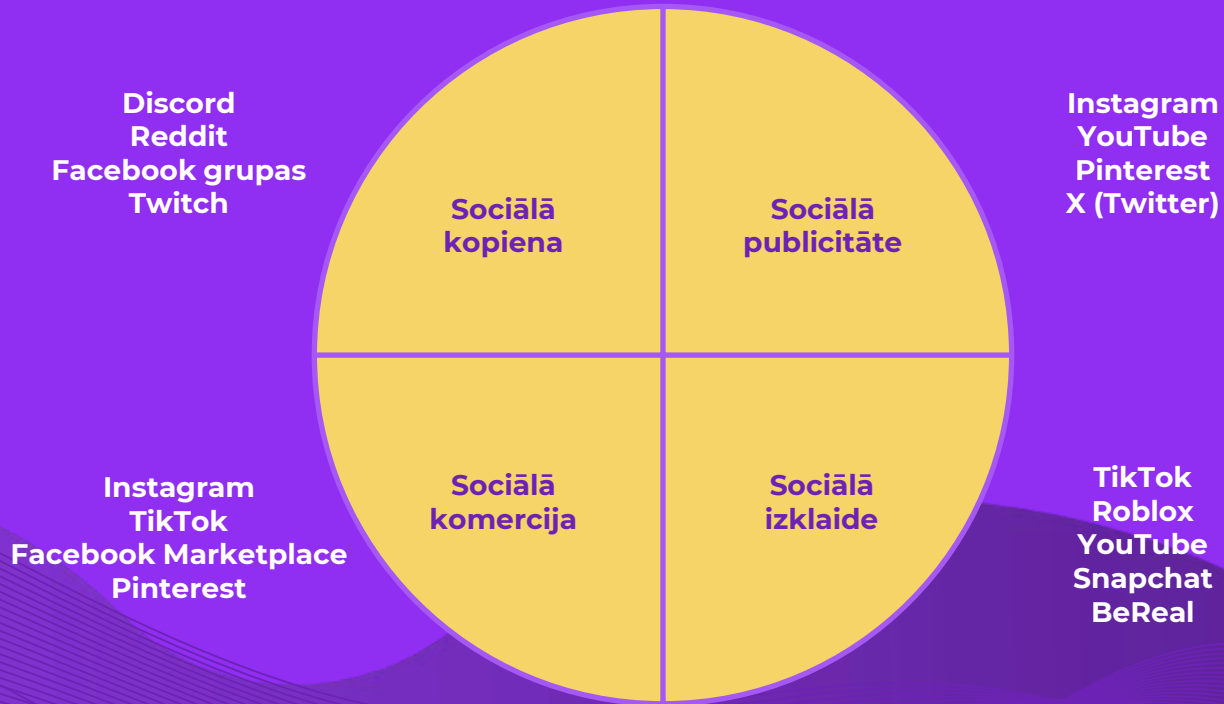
Discord
Reddit
Facebook grupas
Twitch

Sociālā kopiena

Sociālā publicitāte

Instagram
YouTube
Pinterest
X (Twitter)

Instagram
TikTok
Facebook Marketplace
Pinterest

Sociālā komercija

Sociālā izklaide

TikTok
Roblox
YouTube
Snapchat
BeReal